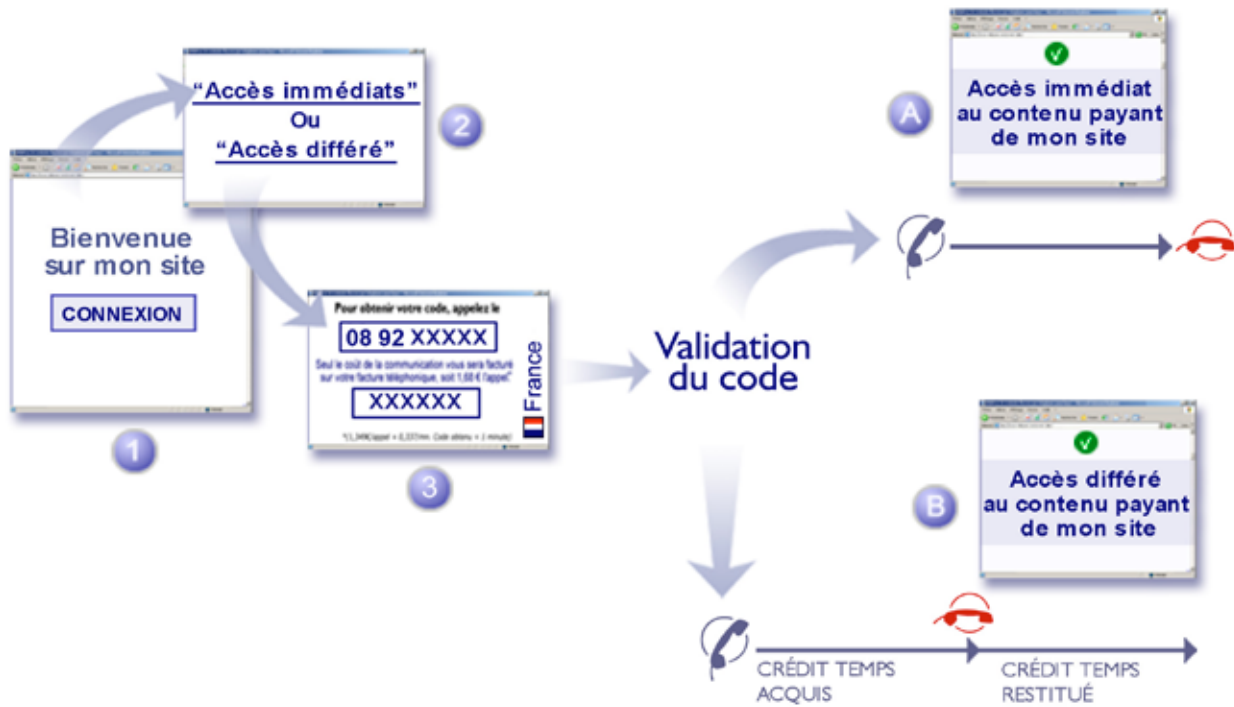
Bienvenue sur mon site

CONNEXION

1

"Accès immédiats"
Ou
"Accès différé"

2

Pour obtenir votre code, appelez le

08 92 XXXXX

Seul le coût de la communication vous sera facturé sur votre facture téléphonique, soit 1,68 € l'appel*

XXXXXX

France

*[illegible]

3

Validation du code

A

Accès immédiat au contenu payant de mon site

B

Accès différé au contenu payant de mon site

CRÉDIT TEMPS ACQUIS

CRÉDIT TEMPS RESTITUÉ